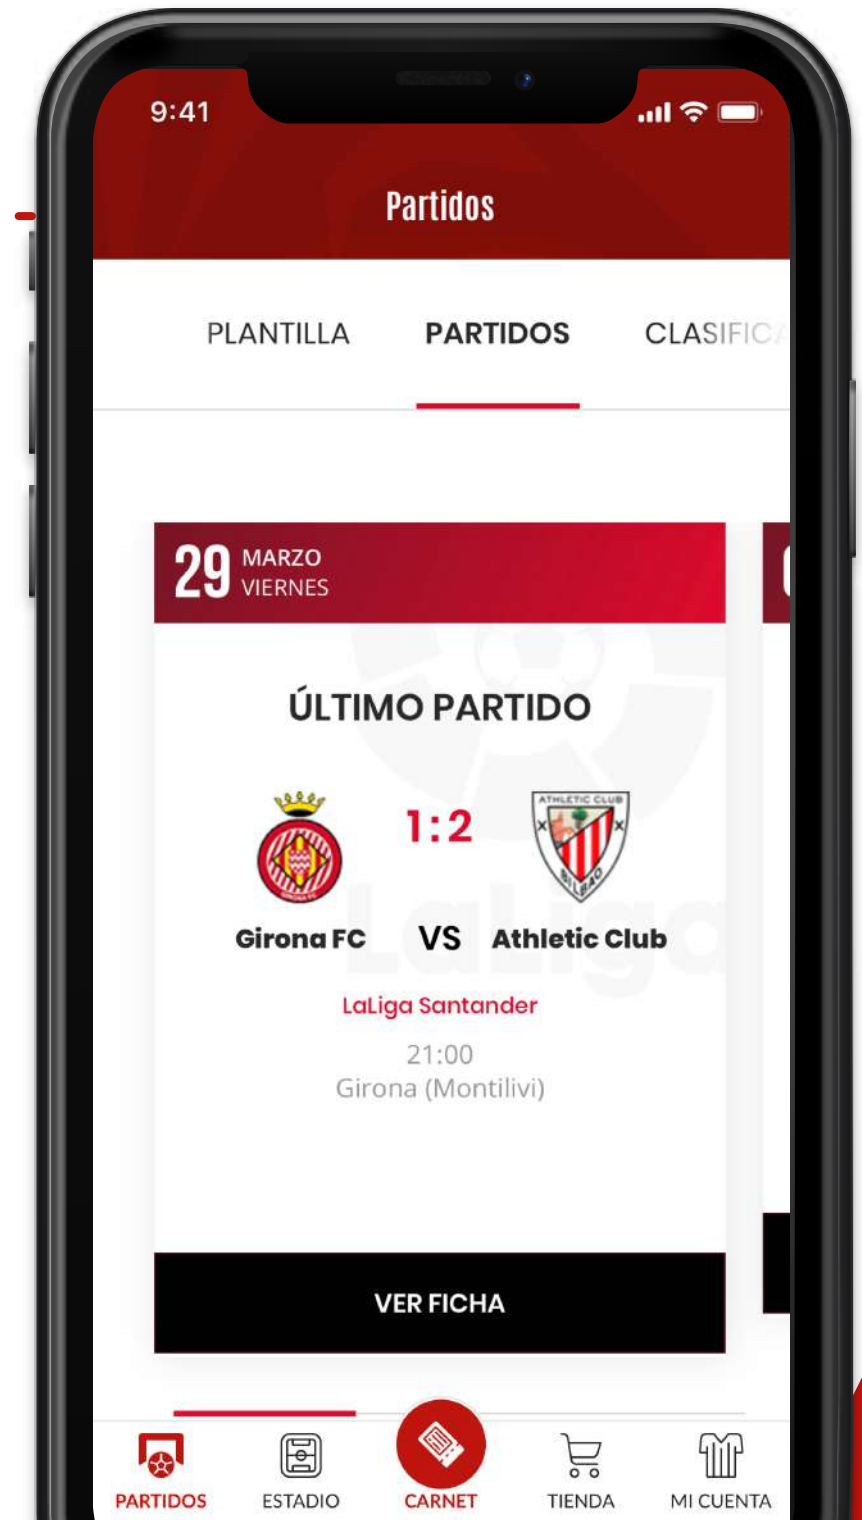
9:41

Partidos

PLANTILLA PARTIDOS CLASIFIC

29 MARZO VIERNES

ÚLTIMO PARTIDO

1:2

ATHLETIC CLUB

Girona FC VS Athletic Club

LaLiga Santander

21:00
Girona (Montilivi)

VER FICHA

PARTIDOS ESTADIO CARNET TIENDA MI CUENTA